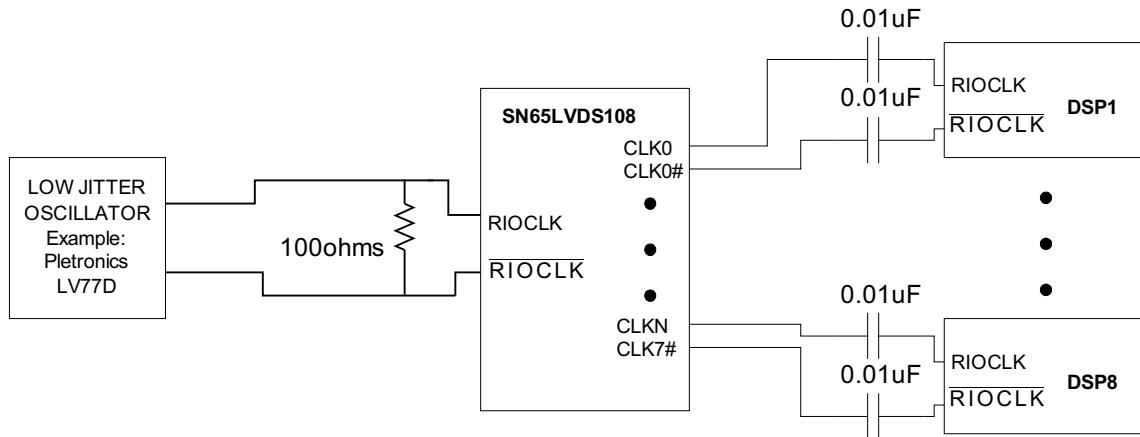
LOW JITTER OSCILLATOR Example: Pletronics LV77D

100ohms

SN65LVDS108

RIOCLK

$\overline{RIOCLK}$

CLK0

CLK0#

CLKN

CLK7#

0.01uF

0.01uF

RIOCLK

$\overline{RIOCLK}$

DSP1

0.01uF

0.01uF

RIOCLK

$\overline{RIOCLK}$

DSP8